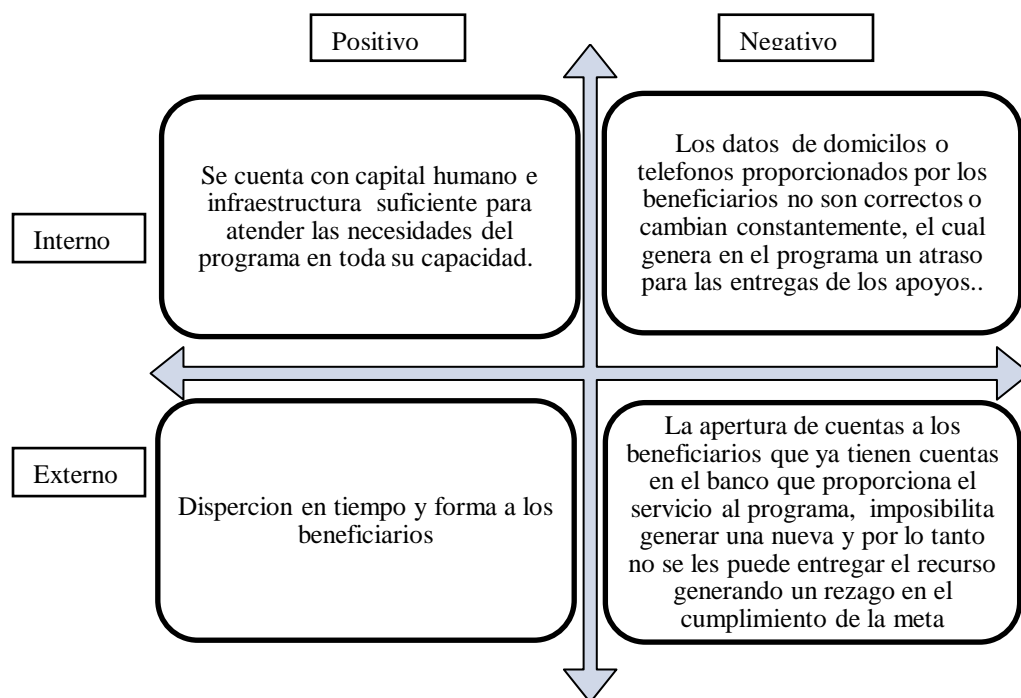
Positivo

Negativo

Interno

Se cuenta con capital humano e infraestructura suficiente para atender las necesidades del programa en toda su capacidad.

Los datos de domicilos o telefonos proporcionados por los beneficiarios no son correctos o cambian constantemente, el cual genera en el programa un atraso para las entregas de los apoyos..

Externo

Dispercion en tiempo y forma a los beneficiarios

La apertura de cuentas a los beneficiarios que ya tienen cuentas en el banco que proporciona el servicio al programa, imposibilita generar una nueva y por lo tanto no se les puede entregar el recurso generando un rezago en el cumplimiento de la meta